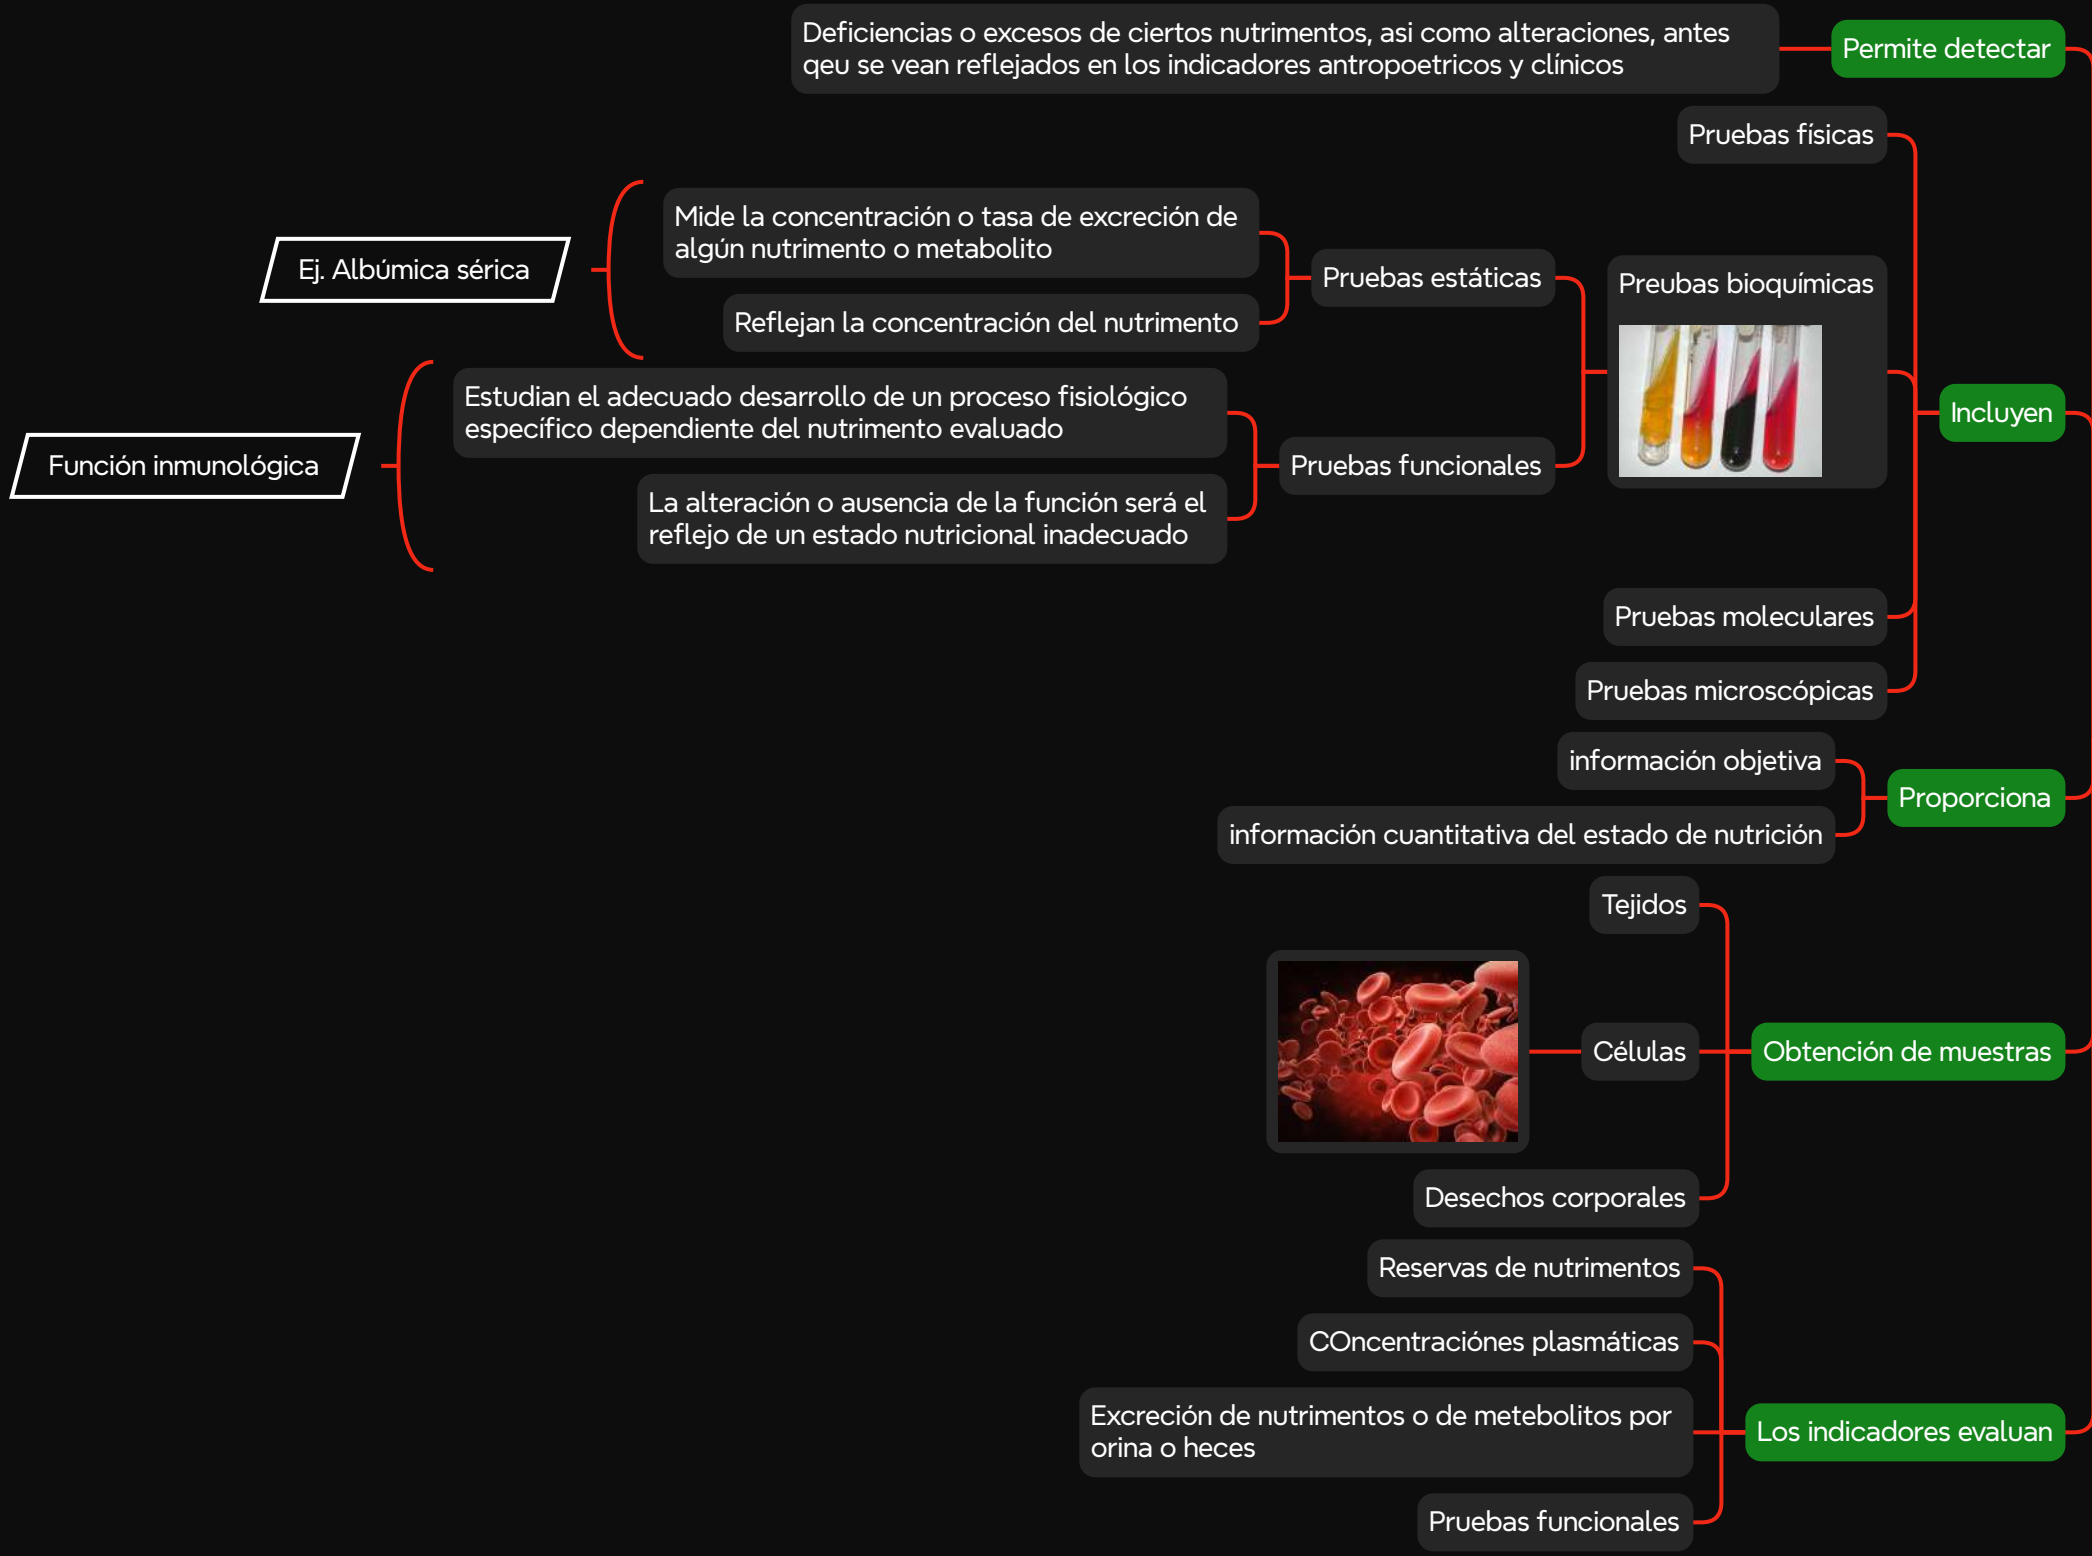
Deficiencias o excesos de ciertos nutrimentos, asi como alteraciones, antes qeu se vean reflejados en los indicadores antropoetricos y clínicos

Permite detectar

Pruebas físicas

Ej. Albúmica sérica

Mide la concentración o tasa de excreción de algún nutrimento o metabolito

Reflejan la concentración del nutrimento

Pruebas estáticas

Preubas bioquímicas

Función inmunológica

Estudian el adecuado desarrollo de un proceso fisiológico específico dependiente del nutrimento evaluado

La alteración o ausencia de la función será el reflejo de un estado nutricional inadecuado

Pruebas funcionales

Incluyen

Pruebas moleculares

Pruebas microscópicas

información objetiva

información cuantitativa del estado de nutrición

Proporciona

Tejidos

Células

Obtención de muestras

Desechos corporales

Reservas de nutrimentos

COncentraciónes plasmáticas

Excreción de nutrimentos o de metebolitos por orina o heces

Los indicadores evaluan

Pruebas funcionales